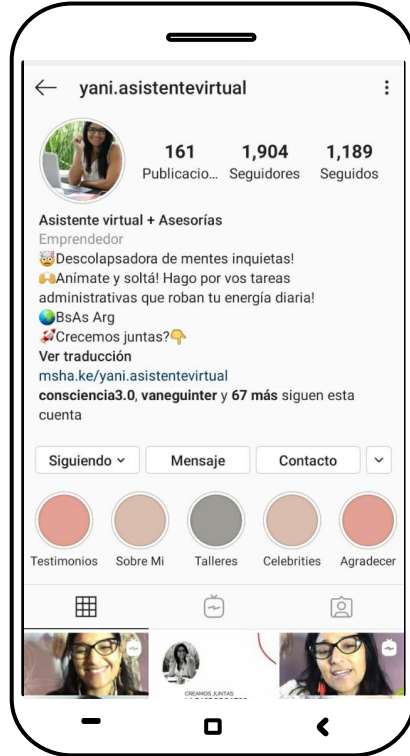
← yani.asistentevirtual ⋮

161 Publicacio... 1,904 Seguidores 1,189 Seguidos

Asistente virtual + Asesorías
Emprendedor
🤯Descolapsadora de mentes inquietas!
🙌Anímate y soltá! Hago por vos tareas administrativas que roban tu energía diaria!
🌏BsAs Arg
🚀Crecemos juntas?👇
Ver traducción
msha.ke/yani.asistentevirtual
consciencia3.0, vaneguinter y 67 más siguen esta cuenta

Siguiendo ˅ Mensaje Contacto ˅

Testimonios Sobre Mi Talleres Celebrities Agradecer

CREAMOS JUNTAS